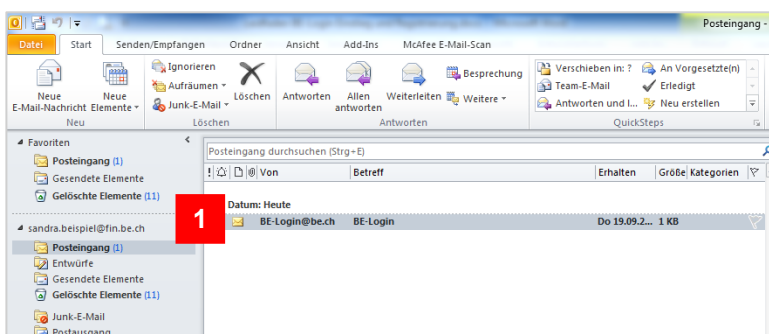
Posteingang -

Datei | Start | Senden/Empfangen | Ordner | Ansicht | Add-Ins | McAfee E-Mail-Scan

Neue E-Mail-Nachricht | Neue Elemente | Neu

Ignorieren | Aufräumen | Junk-E-Mail | Löschen | Löschen

Antworten | Allen antworten | Weiterleiten | Besprechung | Weitere | Antworten

Verschieben in: ? | Team-E-Mail | Antworten und l... | An Vorgesetzte(n) | Erledigt | Neu erstellen | QuickSteps

Favoriten
Posteingang (1)
Gesendete Elemente
Gelöschte Elemente (11)

sandra.beispiel@fin.be.ch
Posteingang (1)
Entwürfe
Gesendete Elemente
Gelöschte Elemente (11)
Junk-E-Mail
Postausgang

Posteingang durchsuchen (Strg+E)

| ! | | | @ | Von | Betreff | Erhalten | Größe | Kategorien |
|---|---|---|---|---|---|---|---|---|
| Datum: Heute | | | | | | | | |
| | | | | BE-Login@be.ch | BE-Login | Do 19.09.2... | 1 KB | |

1